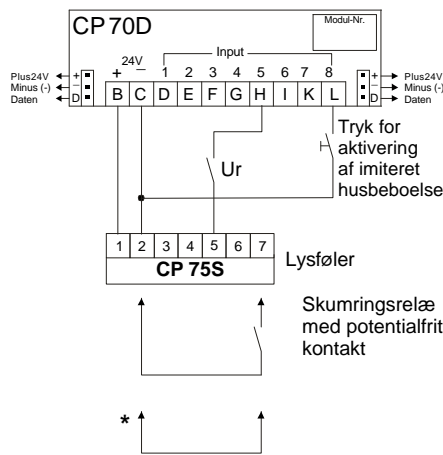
CP 70D

Modul-Nr.

24V
+ −

Input
1 2 3 4 5 6 7 8

Plus24V
Minus (-)
Daten

+
−
D

B C D E F G H I K L

+
−
D

Plus24V
Minus (-)
Daten

Tryk for aktivering af imiteret husbeboelse

Ur

1 2 3 4 5 6 7
CP 75S

Lysføler

Skumringsrelæ med potentialfri kontakt

*